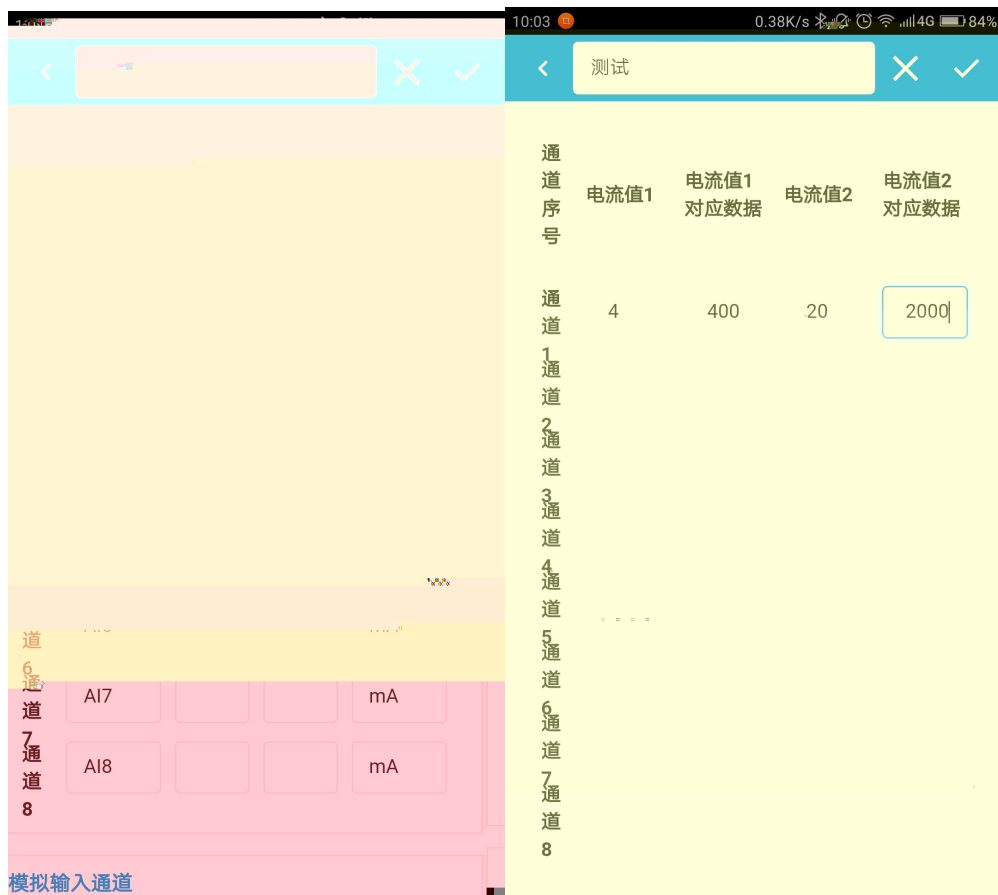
道
6
通
道
7
通
道
8

AI7 mA
AI8 mA

模拟输入通道

10:03 0.38K/s 4G 84%

测试

| 通道序号 | 电流值1 | 电流值1对应数据 | 电流值2 | 电流值2对应数据 |
|---|---|---|---|---|
| 通道1 | 4 | 400 | 20 | 2000 |
| 通道2 | | | | |
| 通道3 | | | | |
| 通道4 | | | | |
| 通道5 | | | | |
| 通道6 | | | | |
| 通道7 | | | | |
| 通道8 | | | | |